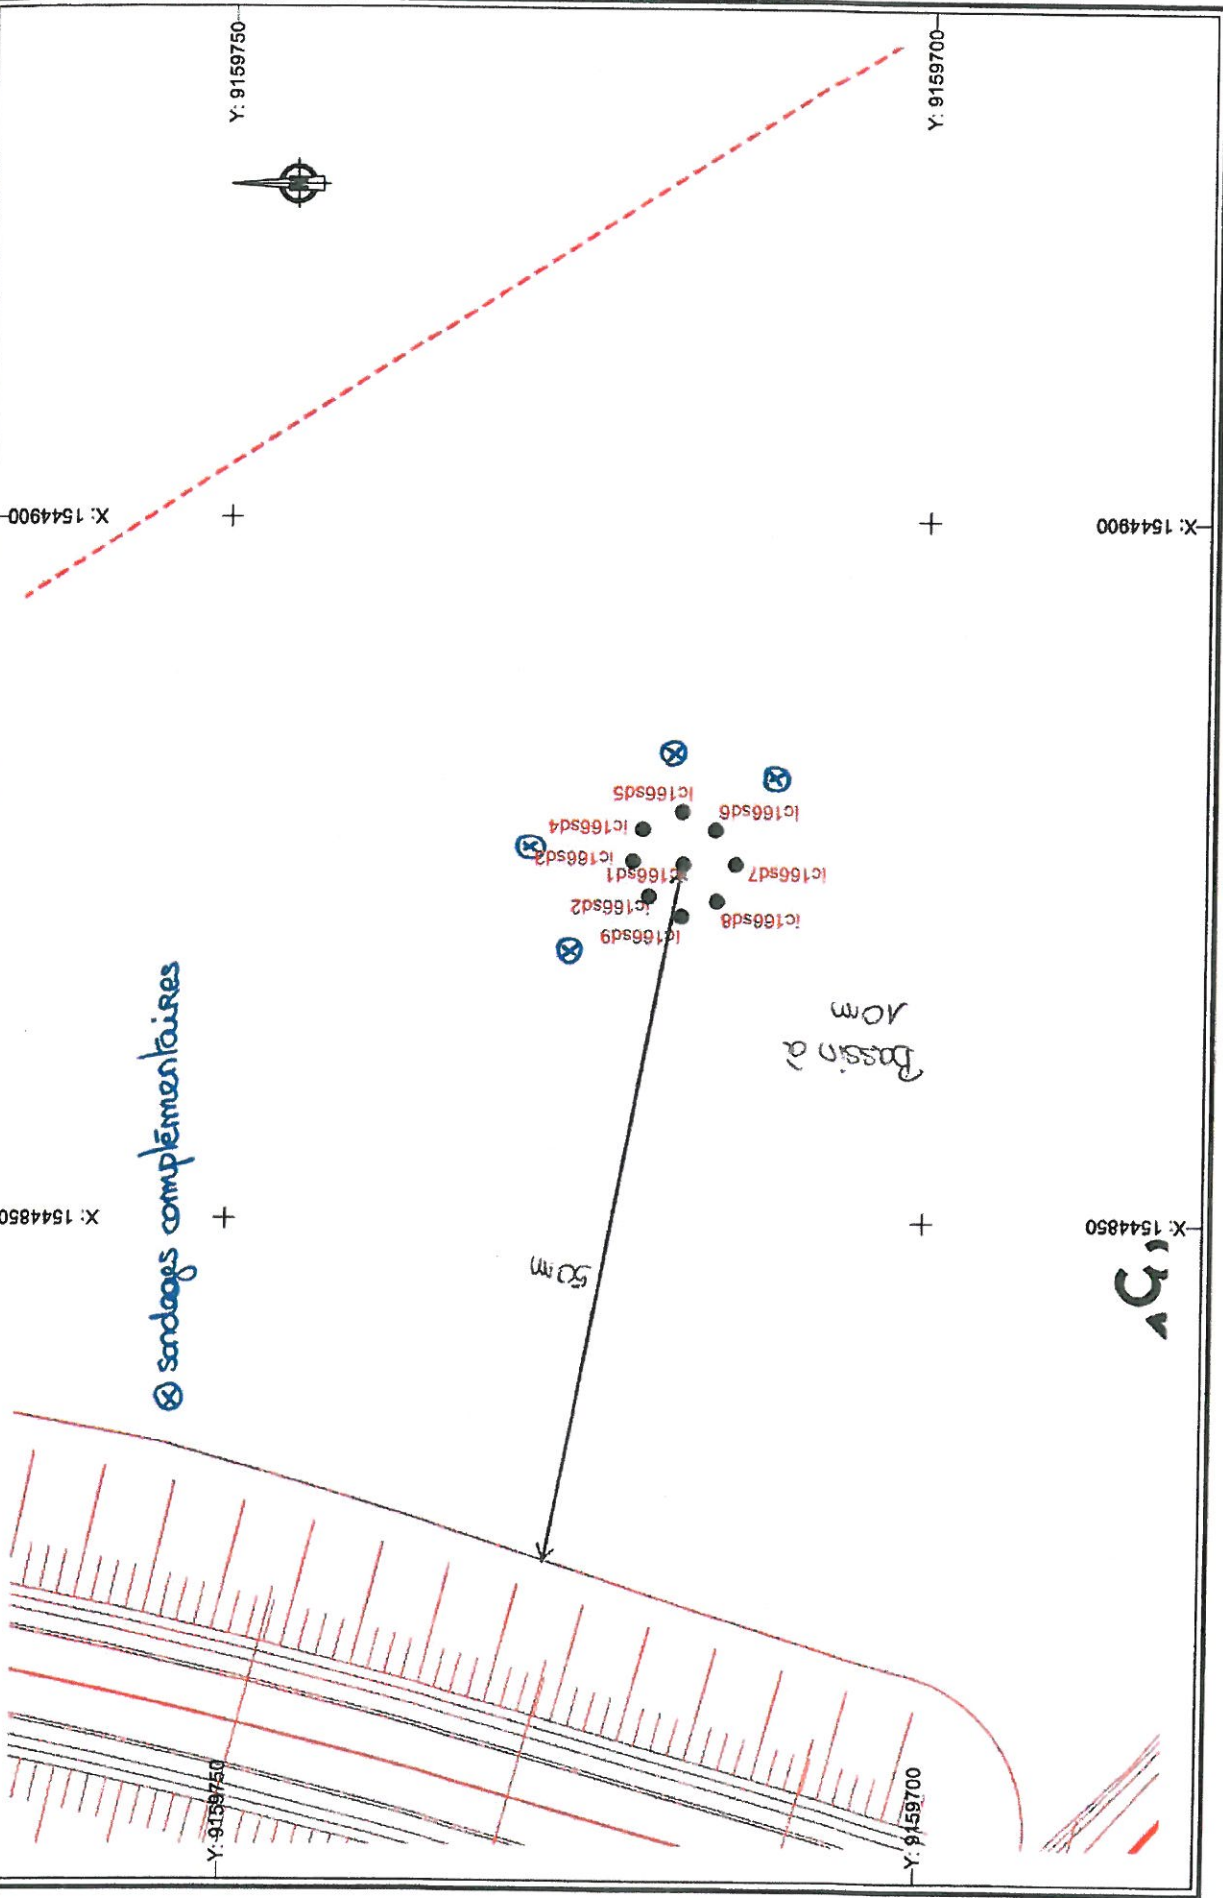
Y: 9159750
Y: 9159700
X: 1544900
X: 1544900
ic166sd5
ic166sd4
ic166sd6
ic166sd3
ic166sd1
ic166sd7
ic166sd2
ic166sd9
ic166sd8
Bassin à 10m
⊗ sondages complémentaires
X: 1544850
X: 1544850
50 m
Y: 9159750
Y: 9159700